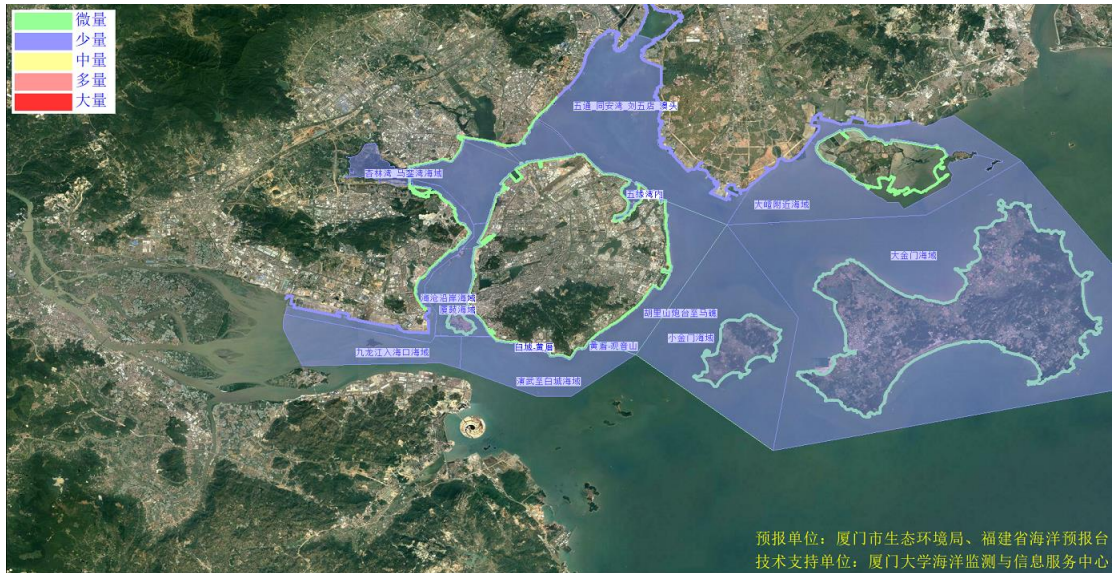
微量
少量
中量
多量
大量

五通-同安湾-刘五店-澳头

杏林湾-马銮湾海域

五缘湾门

大嶝附近海域

大金门海域

海沧沿岸海域

鳌园海域

胡里山炮台至鸡髻

小金门海域

九龙江入海口海域

白城-黄厝

黄厝-观音山

浦头至白城海域

预报单位：厦门市生态环境局、福建省海洋预报台
技术支持单位：厦门大学海洋监测与信息服务中心